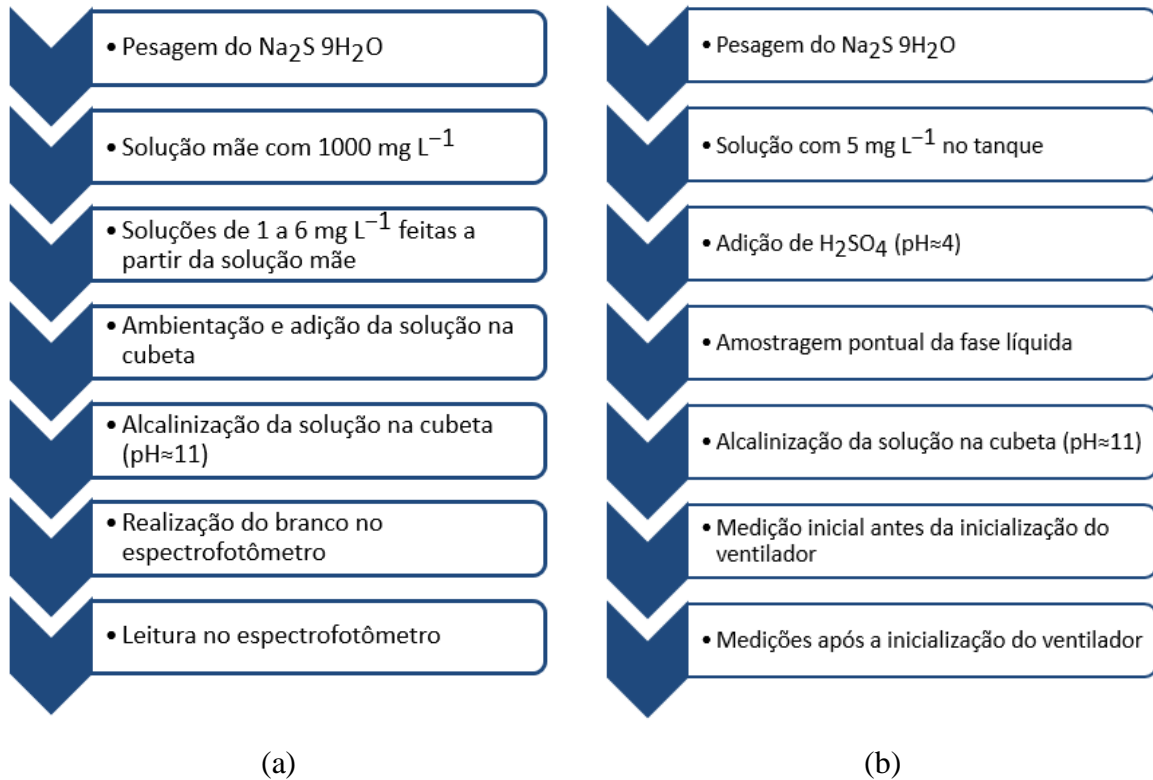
• Pesagem do $Na_2S$ $9H_2O$

• Solução mãe com 1000 mg $L^{-1}$

• Soluções de 1 a 6 mg $L^{-1}$ feitas a partir da solução mãe

• Ambientação e adição da solução na cubeta

• Alcalinização da solução na cubeta (pH≈11)

• Realização do branco no espectrofotômetro

• Leitura no espectrofotômetro

(a)

• Pesagem do $Na_2S$ $9H_2O$

• Solução com 5 mg $L^{-1}$ no tanque

• Adição de $H_2SO_4$ (pH≈4)

• Amostragem pontual da fase líquida

• Alcalinização da solução na cubeta (pH≈11)

• Medição inicial antes da inicialização do ventilador

• Medições após a inicialização do ventilador

(b)